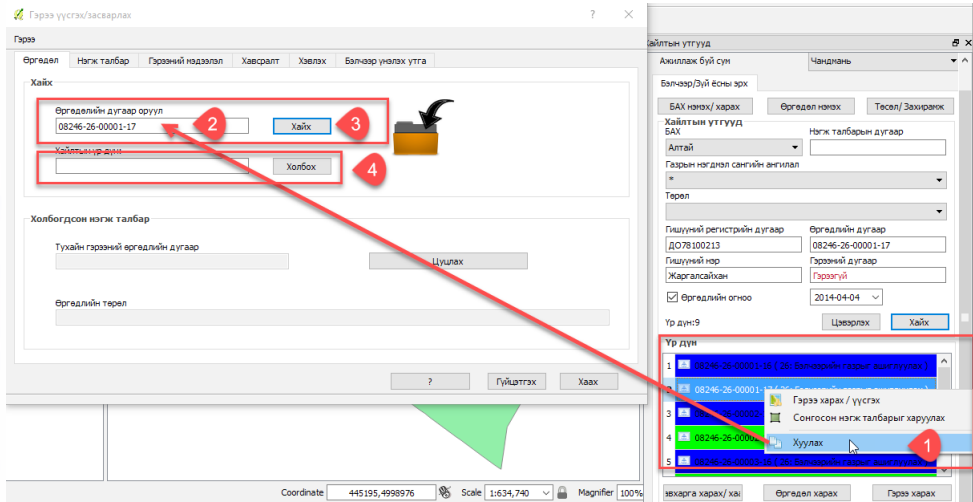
Гэрээ үүсгэх/засварлах ? X

Гэрээ

Өргөдөл | Нэгж талбар | Гэрээний мэдээлэл | Хавсралт | Хэвлэх | Бэлчээр үнэлэх утга

Хайх

Өргөдлийн дугаар оруул
08246-26-00001-17
Хайх
3
2

Хайлтын үр дүн
Холбох
4

Холбогдсон нэгж талбар

Тухайн гэрээний өргөдлийн дугаар
Цуцлах

Өргөдлийн төрөл

? | Гүйцэтгэх | Хаах

Хайлтын утгууд
Ажиллаж буй сум | Чандмань

Бэлчээр/Зүй ёсны эрх

БАХ нэмэх/ харах | Өргөдөл нэмэх | Төсөл/ Захирамж

Хайлтын утгууд
БАХ | Нэгж талбарын дугаар
Алтай
Газрын нэгдмэл сангийн ангилал
*
Төрөл

Гишүүний регистрийн дугаар | Өргөдлийн дугаар
ДО78100213 | 08246-26-00001-17
Гишүүний нэр | Гэрээний дугаар
Жаргалсайхан | Гэрээгүй
Өргөдлийн огноо | 2014-04-04

Үр дүн:9 | Цэвэрлэх | Хайх

Үр дүн
1 | 08246-26-00001-17 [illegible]
2 | 08246-26-00001-17 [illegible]
3 | Гэрээ харах / үүсгэх
Сонгосон нэгж талбарыг харуулах
4 | 08246-26-0000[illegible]
Хуулах
1
5 | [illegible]

Coordinate | 445195,4998976 | Scale | 1:634,740 | Magnifier | 100%

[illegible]эвхарга харах/ хас | Өргөдөл харах | Гэрээ харах